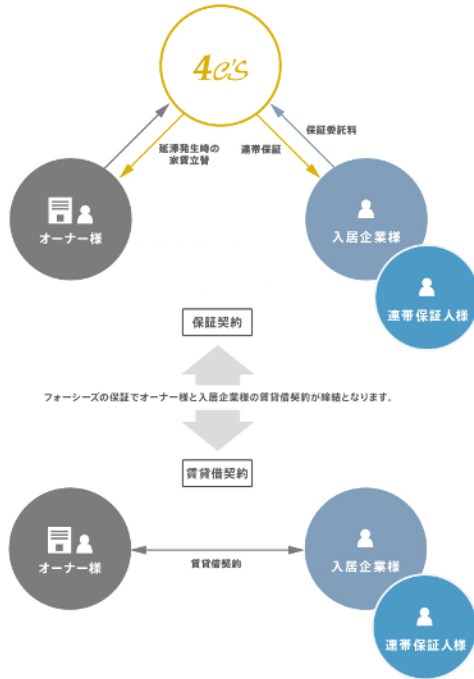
4C'S

延滞発生時の家賃立替

連帯保証

保証委託料

オーナー様

入居企業様

連帯保証人様

保証契約

フォーシーズの保証でオーナー様と入居企業様の賃貸借契約が締結となります。

賃貸借契約

オーナー様

賃貸借契約

入居企業様

連帯保証人様